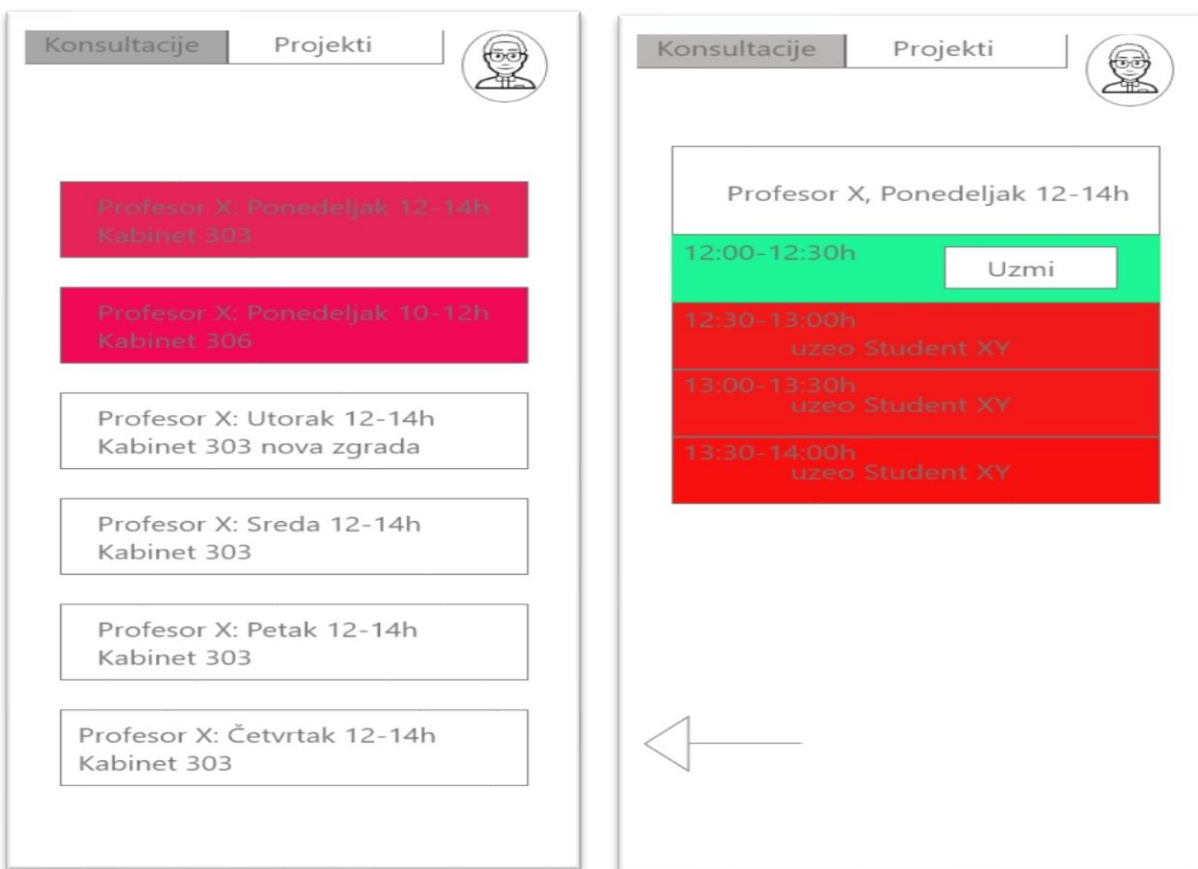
Konsultacije Projekti

Profesor X: Ponedeljak 12-14h
Kabinet 303

Profesor X: Ponedeljak 10-12h
Kabinet 306

Profesor X: Utorak 12-14h
Kabinet 303 nova zgrada

Profesor X: Sreda 12-14h
Kabinet 303

Profesor X: Petak 12-14h
Kabinet 303

Profesor X: Četvrtak 12-14h
Kabinet 303

Konsultacije Projekti

Profesor X, Ponedeljak 12-14h

12:00-12:30h
Uzmi

12:30-13:00h
uzeo Student XY

13:00-13:30h
uzeo Student XY

13:30-14:00h
uzeo Student XY